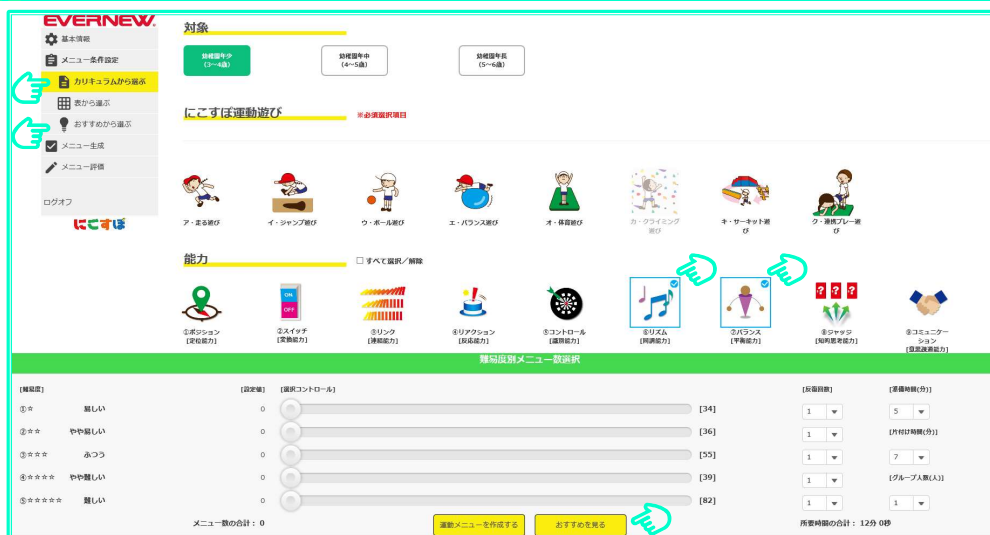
EVERNEW.

基本情報

メニュー条件設定

カリキュラムから選ぶ

表から選ぶ

おすすめから選ぶ

メニュー生成

メニュー評価

ログオフ

にこすぽ

対象

幼稚園年少
(3～4歳)

幼稚園年中
(4～5歳)

幼稚園年長
(5～6歳)

にこすぽ運動遊び

※必須選択項目

ア・まる遊び

イ・ジャンプ遊び

ウ・ボール遊び

エ・バランス遊び

オ・体習遊び

カ・クライミング遊び

キ・サーキット遊び

ク・連携プレー遊び

能力

□ すべて選択／解除

①ポジション
[定位能力]

②スイッチ
[変換能力]

③リンク
[連結能力]

④リアクション
[反応能力]

⑤コントロール
[識別能力]

⑥リズム
[同調能力]

⑦バランス
[平衡能力]

⑧ジャッジ
[知覚思考能力]

⑨コミュニケーション
[意思疎通能力]

難易度別メニュー数選択

[難易度]

[設定値]

[選択コントロール]

[反復回数]

[準備時間(分)]

①☆ 易しい 0 [34] 1 5

②☆☆ やや易しい 0 [36] 1

[片付け時間(分)]

③☆☆☆ ふつう 0 [55] 1 7

④☆☆☆☆ やや難しい 0 [39] 1

[グループ人数(人)]

⑤☆☆☆☆☆ 難しい 0 [82] 1 1

メニュー数の合計：0

運動メニューを作成する

おすすめを見る

所要時間の合計：12分 0秒